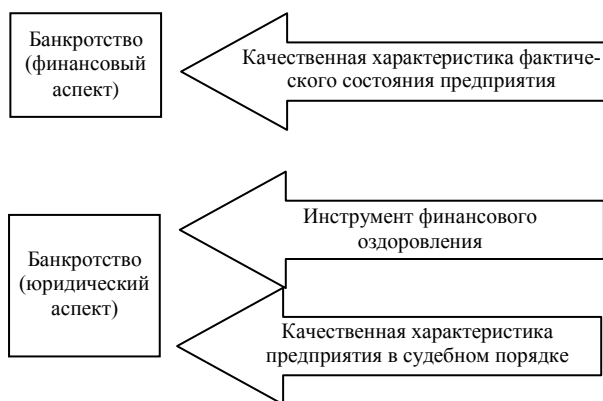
Банкротство (финансовый аспект)

Качественная характеристика фактического состояния предприятия

Банкротство (юридический аспект)

Инструмент финансового оздоровления

Качественная характеристика предприятия в судебном порядке